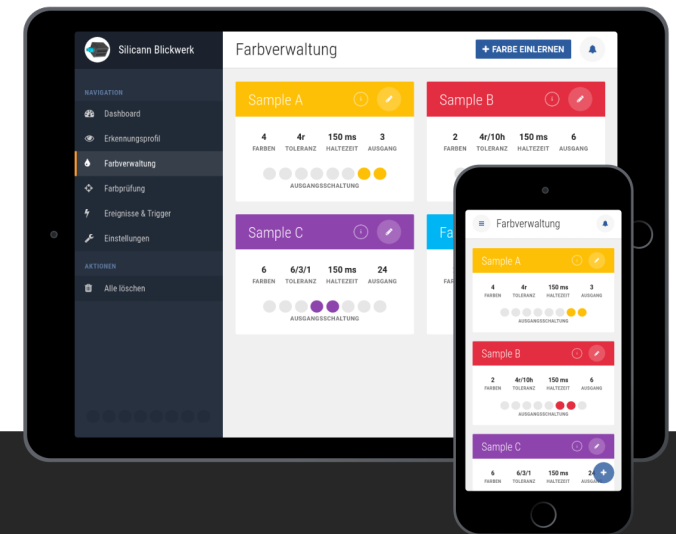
Silicann Blickwerk

NAVIGATION
Dashboard
Erkennungsprofil
Farbverwaltung
Farbprüfung
Ereignisse & Trigger
Einstellungen

AKTIONEN
Alle löschen

Farbverwaltung

+ FARBE EINLERNEN

Sample A
4 FARBEN
4r TOLERANZ
150 ms HALTEZEIT
3 AUSGANG
AUSGANGSSCHALTUNG

Sample B
2 FARBEN
4r/10h TOLERANZ
150 ms HALTEZEIT
6 AUSGANG

Sample C
6 FARBEN
6/3/1 TOLERANZ
150 ms HALTEZEIT
24 AUSGANG
AUSGANGSSCHALTUNG

Fa
FAR

Farbverwaltung

Sample A
4 FARBEN
4r TOLERANZ
150 ms HALTEZEIT
3 AUSGANG
AUSGANGSSCHALTUNG

Sample B
2 FARBEN
4r/10h TOLERANZ
150 ms HALTEZEIT
6 AUSGANG
AUSGANGSSCHALTUNG

Sample C
6 FARBEN
6/3/1 TOLERANZ
150 ms HALTEZEIT
24 AUSGANG